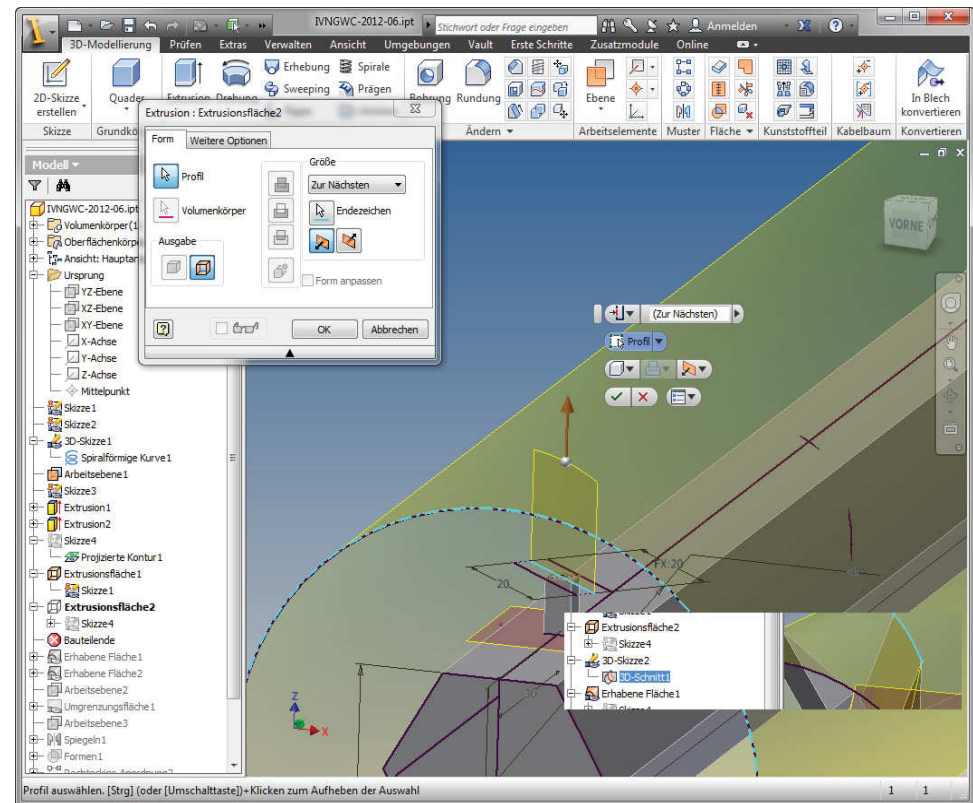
IVNGWC-2012-06.ipt
Stichwort oder Frage eingeben
Anmelden
3D-Modellierung Prüfen Extras Verwalten Ansicht Umgebungen Vault Erste Schritte Zusatzmodule Online
2D-Skizze erstellen
Quader
Extrusion Drehung
Erhebung
Spirale
Sweeping
Prägen
Bohrung
Rundung
Ebene
In Blech konvertieren
Skizze Grundkö
Ändern
Arbeitselemente Muster Fläche Kunststoffteil Kabelbaum Konvertieren
Extrusion : Extrusionsfläche2
Form Weitere Optionen
Profil
Volumenkörper
Ausgabe
Größe
Zur Nächsten
Endezeichen
Form anpassen
OK Abbrechen
Modell
IVNGWC-2012-06.ipt
Volumenkörper(1
Oberflächenkörpe
Ansicht: Hauptan
Ursprung
YZ-Ebene
XZ-Ebene
XY-Ebene
X-Achse
Y-Achse
Z-Achse
Mittelpunkt
Skizze1
Skizze2
3D-Skizze1
Spiralförmige Kurve1
Arbeitsebene1
Skizze3
Extrusion1
Extrusion2
Skizze4
Projizierte Kontur1
Extrusionsfläche1
Skizze1
Extrusionsfläche2
Skizze4
Bauteilende
Erhabene Fläche1
Erhabene Fläche2
Arbeitsebene2
Umgrenzungsfläche1
Arbeitsebene3
Spiegeln1
Formen1
Rechteckige Anordnung2
VORNE
(Zur Nächsten)
Profil
20
FX:20
Extrusionsfläche2
Skizze4
3D-Skizze2
3D-Schnitt1
Erhabene Fläche1
Profil auswählen. [Strg] (oder [Umschalttaste])+Klicken zum Aufheben der Auswahl
1 1